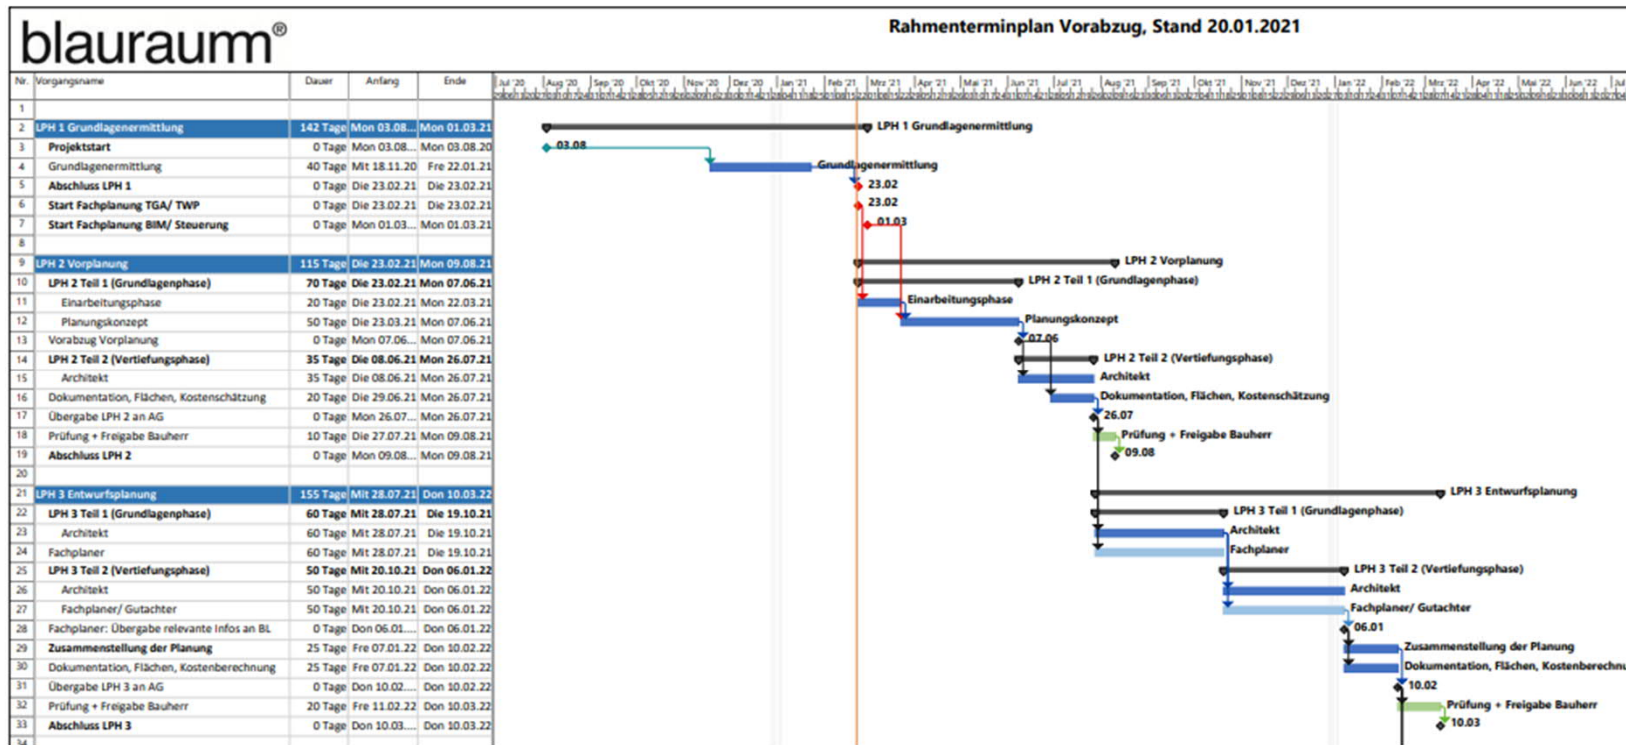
blauraum®

Rahmenterminplan Vorabzug, Stand 20.01.2021

| Nr. | Vorgangsname | Dauer | Anfang | Ende |
|---|---|---|---|---|
| 1 | | | | |
| 2 | LPH 1 Grundlagenermittlung | 142 Tage | Mon 03.08... | Mon 01.03.21 |
| 3 | Projektstart | 0 Tage | Mon 03.08... | Mon 03.08.20 |
| 4 | Grundlagenermittlung | 40 Tage | Mit 18.11.20 | Fre 22.01.21 |
| 5 | Abschluss LPH 1 | 0 Tage | Die 23.02.21 | Die 23.02.21 |
| 6 | Start Fachplanung TGA/ TWP | 0 Tage | Die 23.02.21 | Die 23.02.21 |
| 7 | Start Fachplanung BIM/ Steuerung | 0 Tage | Mon 01.03... | Mon 01.03.21 |
| 8 | | | | |
| 9 | LPH 2 Vorplanung | 115 Tage | Die 23.02.21 | Mon 09.08.21 |
| 10 | LPH 2 Teil 1 (Grundlagenphase) | 70 Tage | Die 23.02.21 | Mon 07.06.21 |
| 11 | Einarbeitungsphase | 20 Tage | Die 23.02.21 | Mon 22.03.21 |
| 12 | Planungskonzept | 50 Tage | Die 23.03.21 | Mon 07.06.21 |
| 13 | Vorabzug Vorplanung | 0 Tage | Mon 07.06... | Mon 07.06.21 |
| 14 | LPH 2 Teil 2 (Vertiefungsphase) | 35 Tage | Die 08.06.21 | Mon 26.07.21 |
| 15 | Architekt | 35 Tage | Die 08.06.21 | Mon 26.07.21 |
| 16 | Dokumentation, Flächen, Kostenschätzung | 20 Tage | Die 29.06.21 | Mon 26.07.21 |
| 17 | Übergabe LPH 2 an AG | 0 Tage | Mon 26.07... | Mon 26.07.21 |
| 18 | Prüfung + Freigabe Bauherr | 10 Tage | Die 27.07.21 | Mon 09.08.21 |
| 19 | Abschluss LPH 2 | 0 Tage | Mon 09.08... | Mon 09.08.21 |
| 20 | | | | |
| 21 | LPH 3 Entwurfsplanung | 155 Tage | Mit 28.07.21 | Don 10.03.22 |
| 22 | LPH 3 Teil 1 (Grundlagenphase) | 60 Tage | Mit 28.07.21 | Die 19.10.21 |
| 23 | Architekt | 60 Tage | Mit 28.07.21 | Die 19.10.21 |
| 24 | Fachplaner | 60 Tage | Mit 28.07.21 | Die 19.10.21 |
| 25 | LPH 3 Teil 2 (Vertiefungsphase) | 50 Tage | Mit 20.10.21 | Don 06.01.22 |
| 26 | Architekt | 50 Tage | Mit 20.10.21 | Don 06.01.22 |
| 27 | Fachplaner/ Gutachter | 50 Tage | Mit 20.10.21 | Don 06.01.22 |
| 28 | Fachplaner: Übergabe relevante Infos an BL | 0 Tage | Don 06.01... | Don 06.01.22 |
| 29 | Zusammenstellung der Planung | 25 Tage | Fre 07.01.22 | Don 10.02.22 |
| 30 | Dokumentation, Flächen, Kostenberechnung | 25 Tage | Fre 07.01.22 | Don 10.02.22 |
| 31 | Übergabe LPH 3 an AG | 0 Tage | Don 10.02... | Don 10.02.22 |
| 32 | Prüfung + Freigabe Bauherr | 20 Tage | Fre 11.02.22 | Don 10.03.22 |
| 33 | Abschluss LPH 3 | 0 Tage | Don 10.03... | Don 10.03.22 |
| 34 | | | | |

Jul '20 | Aug '20 | Sep '20 | Okt '20 | Nov '20 | Dez '20 | Jan '21 | Feb '21 | Mrz '21 | Apr '21 | Mai '21 | Jun '21 | Jul '21 | Aug '21 | Sep '21 | Okt '21 | Nov '21 | Dez '21 | Jan '22 | Feb '22 | Mrz '22 | Apr '22 | Mai '22 | Jun '22 | Jul

LPH 1 Grundlagenermittlung
03.08
Grundlagenermittlung
23.02
23.02
01.03
LPH 2 Vorplanung
LPH 2 Teil 1 (Grundlagenphase)
Einarbeitungsphase
Planungskonzept
07.06
LPH 2 Teil 2 (Vertiefungsphase)
Architekt
Dokumentation, Flächen, Kostenschätzung
26.07
Prüfung + Freigabe Bauherr
09.08
LPH 3 Entwurfsplanung
LPH 3 Teil 1 (Grundlagenphase)
Architekt
Fachplaner
LPH 3 Teil 2 (Vertiefungsphase)
Architekt
Fachplaner/ Gutachter
06.01
Zusammenstellung der Planung
Dokumentation, Flächen, Kostenberechnu
10.02
Prüfung + Freigabe Bauherr
10.03